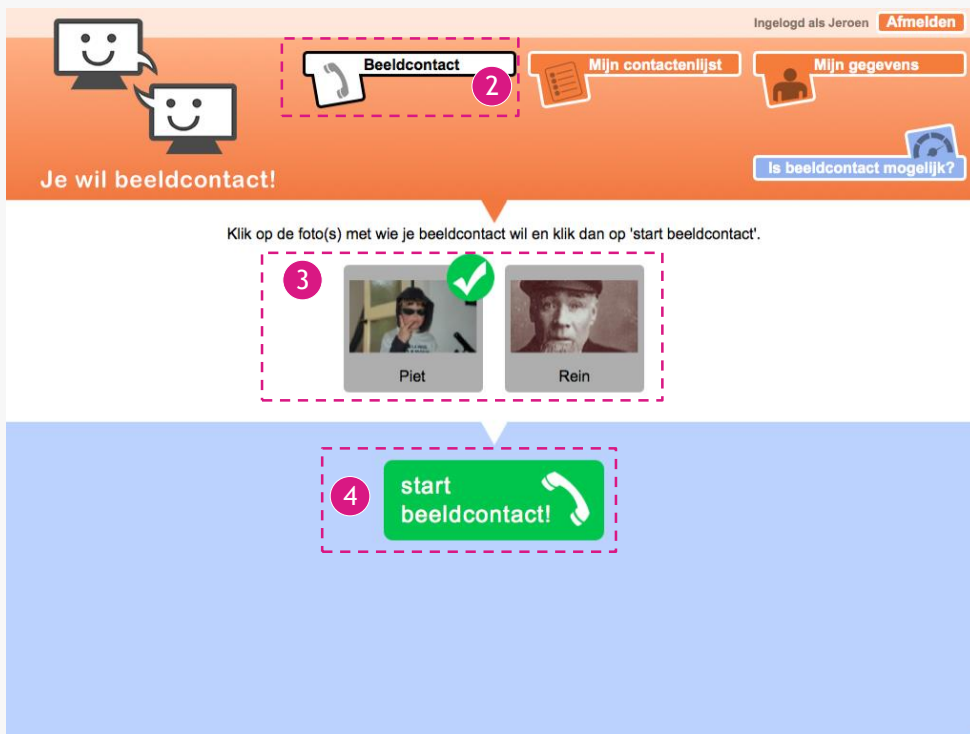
Ingelogd als Jeroen Afmelden

Beeldcontact 2

Mijn contactenlijst

Mijn gegevens

Is beeldcontact mogelijk?

Je wil beeldcontact!

Klik op de foto(s) met wie je beeldcontact wil en klik dan op 'start beeldcontact'.

3

Piet

Rein

4

start beeldcontact!